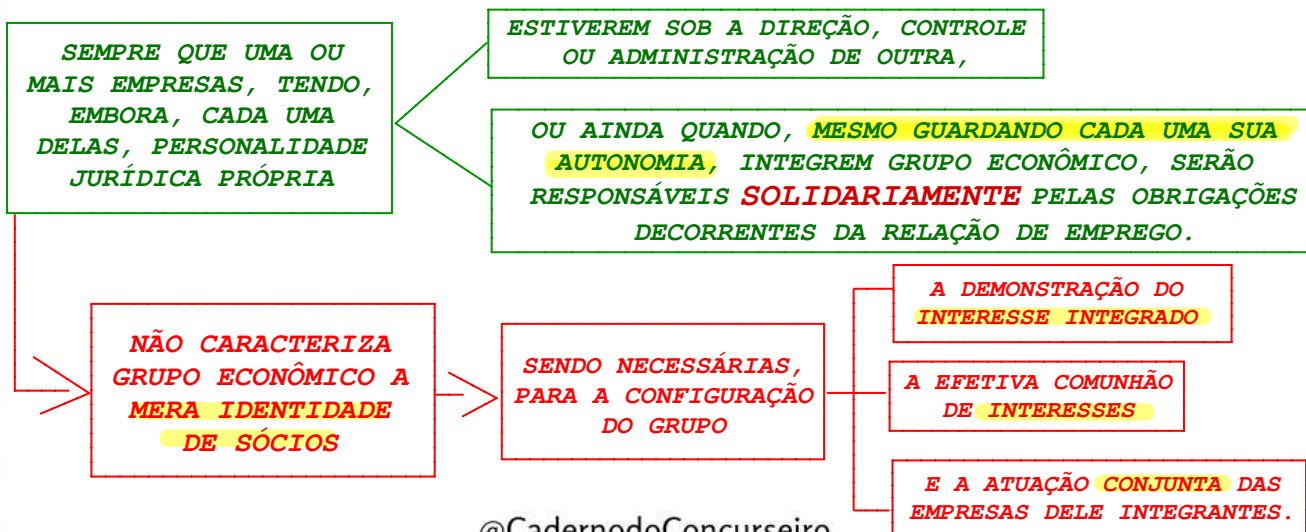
SEMPRE QUE UMA OU MAIS EMPRESAS, TENDO, EMBORA, CADA UMA DELAS, PERSONALIDADE JURÍDICA PRÓPRIA

ESTIVEREM SOB A DIREÇÃO, CONTROLE OU ADMINISTRAÇÃO DE OUTRA,

OU AINDA QUANDO, MESMO GUARDANDO CADA UMA SUA AUTONOMIA, INTEGREM GRUPO ECONÔMICO, SERÃO RESPONSÁVEIS SOLIDARIAMENTE PELAS OBRIGAÇÕES DECORRENTES DA RELAÇÃO DE EMPREGO.

NÃO CARACTERIZA GRUPO ECONÔMICO A MERA IDENTIDADE DE SÓCIOS

SENDO NECESSÁRIAS, PARA A CONFIGURAÇÃO DO GRUPO

A DEMONSTRAÇÃO DO INTERESSE INTEGRADO

A EFETIVA COMUNHÃO DE INTERESSES

E A ATUAÇÃO CONJUNTA DAS EMPRESAS DELE INTEGRANTES.

@CadernodoConcurseiro